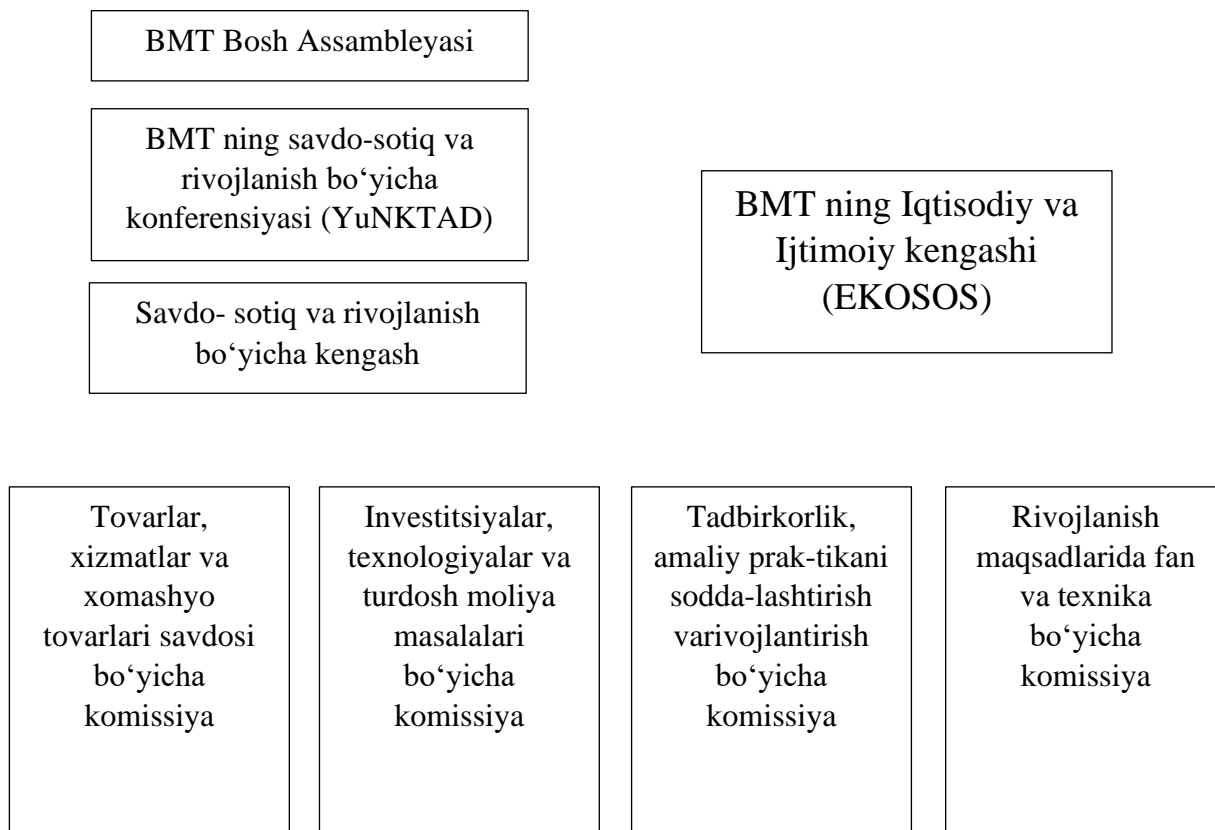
BMT Bosh Assambleyasi

BMT ning savdo-sotiq va rivojlanish bo‘yicha konferensiyasi (YuNKTAD)

Savdo- sotiq va rivojlanish bo‘yicha kengash

BMT ning Iqtisodiy va Ijtimoiy kengashi (EKOSOS)

Tovarlar, xizmatlar va xomashyo tovarlari savdosi bo‘yicha komissiya

Investitsiyalar, texnologiyalar va turdosh moliya masalalari bo‘yicha komissiya

Tadbirkorlik, amaliy prak-tikani sodda-lashtirish varivojlantirish bo‘yicha komissiya

Rivojlanish maqsadlarida fan va texnika bo‘yicha komissiya